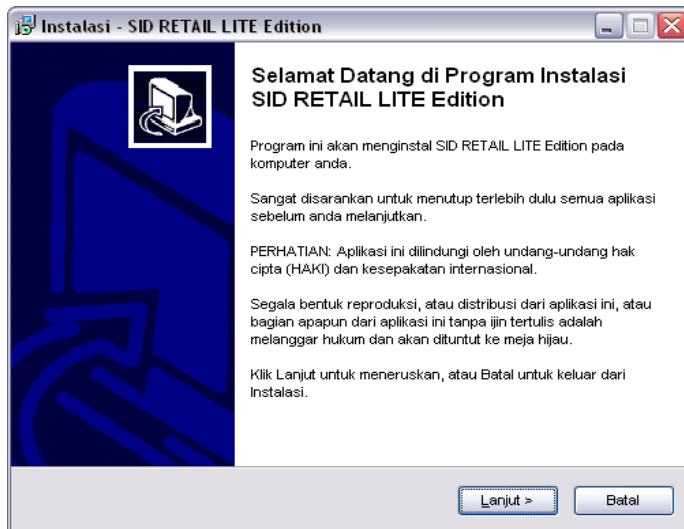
Instalasi - SID RETAIL LITE Edition

Selamat Datang di Program Instalasi SID RETAIL LITE Edition

Program ini akan menginstal SID RETAIL LITE Edition pada komputer anda.

Sangat disarankan untuk menutup terlebih dulu semua aplikasi sebelum anda melanjutkan.

PERHATIAN: Aplikasi ini dilindungi oleh undang-undang hak cipta (HAKI) dan kesepakatan internasional.

Segala bentuk reproduksi, atau distribusi dari aplikasi ini, atau bagian apapun dari aplikasi ini tanpa ijin tertulis adalah melanggar hukum dan akan dituntut ke meja hijau.

Klik Lanjut untuk meneruskan, atau Batal untuk keluar dari Instalasi.

Lanjut >

Batal